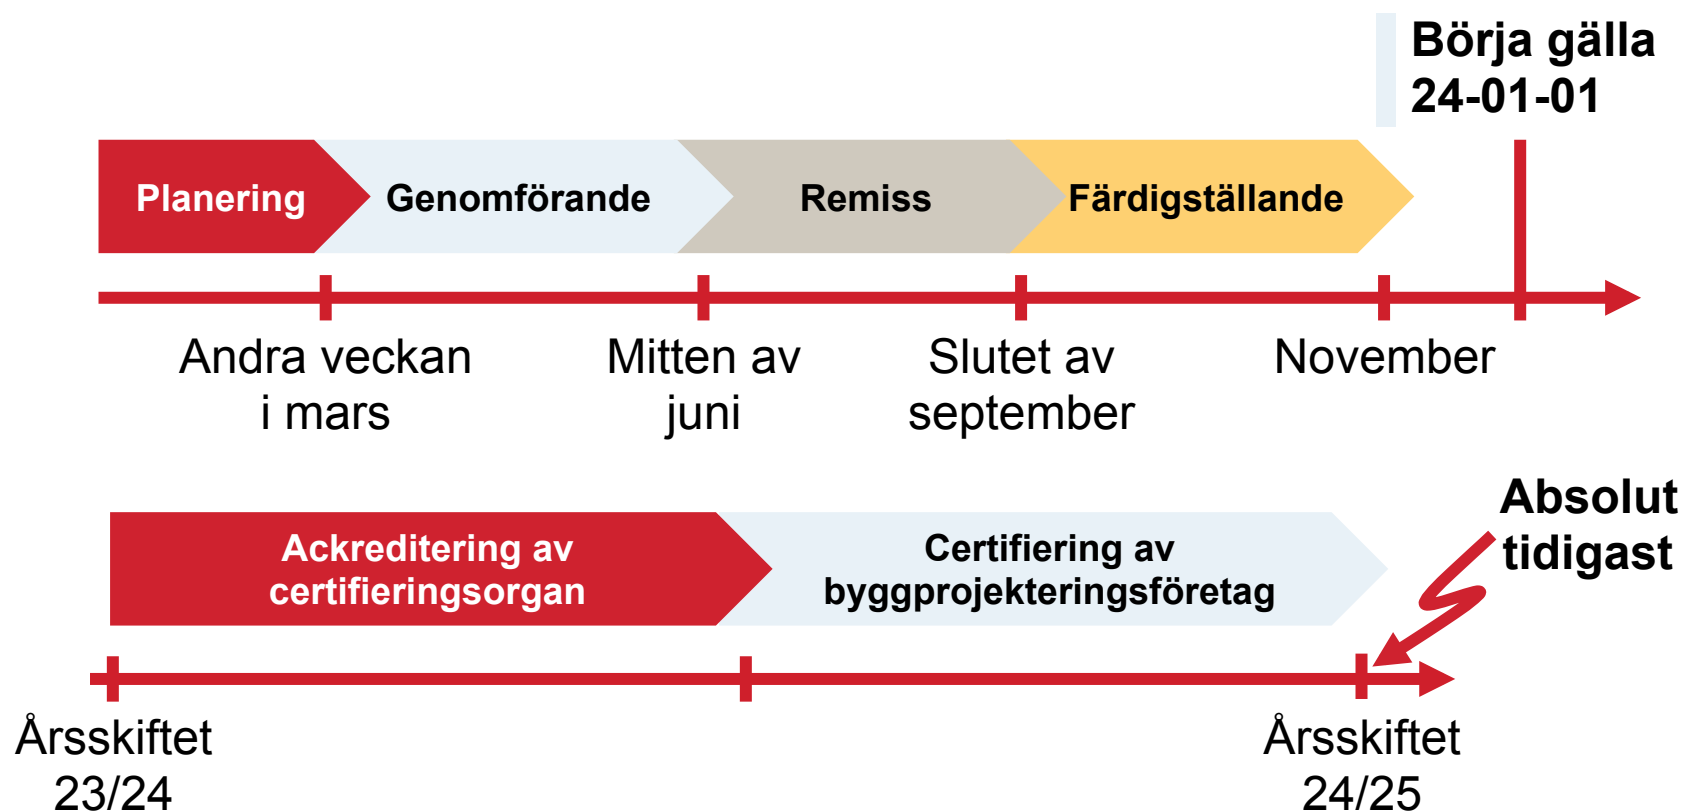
Börja gälla 24-01-01

Planering

Genomförande

Remiss

Färdigställande

Andra veckan i mars

Mitten av juni

Slutet av september

November

Absolut tidigast

Ackreditering av certifieringsorgan

Certifiering av byggprojekteringsföretag

Årsskiftet 23/24

Årsskiftet 24/25